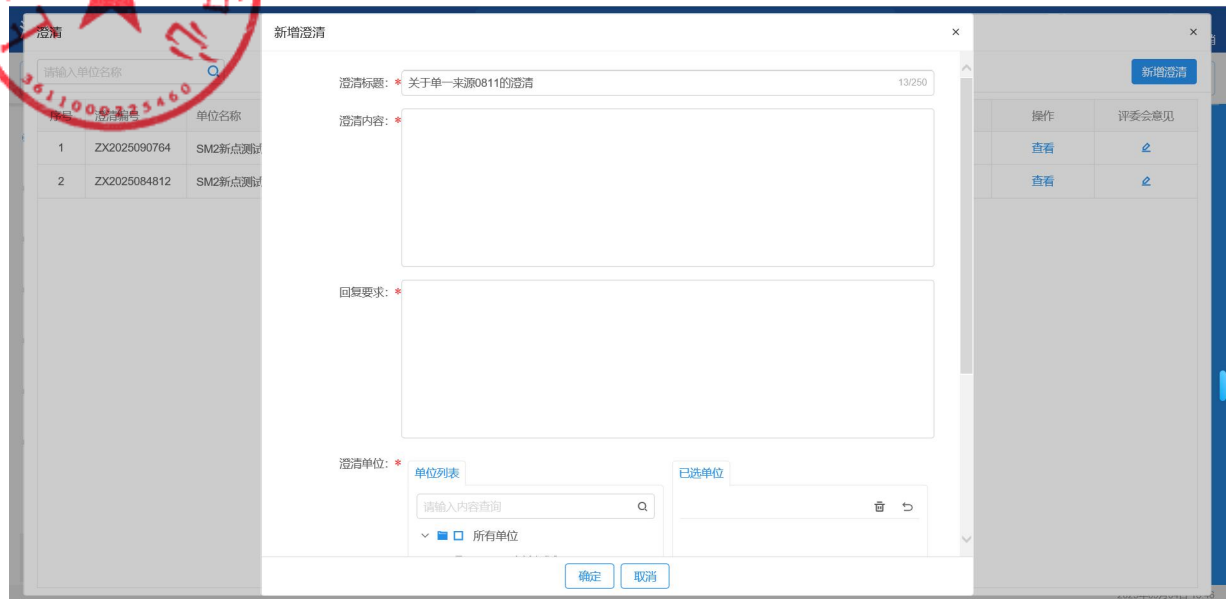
澄清

请输入单位名称

| 序号 | 澄清编号 | 单位名称 | 操作 | 评委会意见 |
|---|---|---|---|---|
| 1 | ZX2025090764 | SM2新点测试 | 查看 | |
| 2 | ZX2025084812 | SM2新点测试 | 查看 | |

新增澄清

3611000225460

新增澄清

澄清标题: * 关于单一来源0811的澄清 13/250

澄清内容: *

回复要求: *

澄清单位: *

单位列表

请输入内容查询

所有单位

已选单位

确定 取消